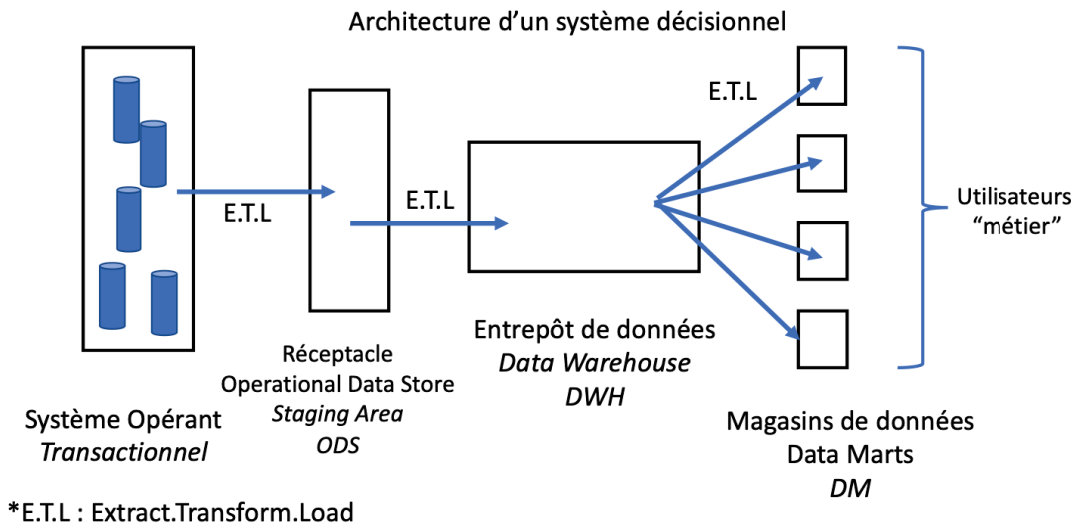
Architecture d’un système décisionnel

E.T.L

E.T.L

E.T.L

Utilisateurs “métier”

Réceptacle
Operational Data Store
*Staging Area*
*ODS*

Entrepôt de données
*Data Warehouse*
*DWH*

Système Opérant
*Transactionnel*

Magasins de données
Data Marts
*DM*

*E.T.L : Extract.Transform.Load